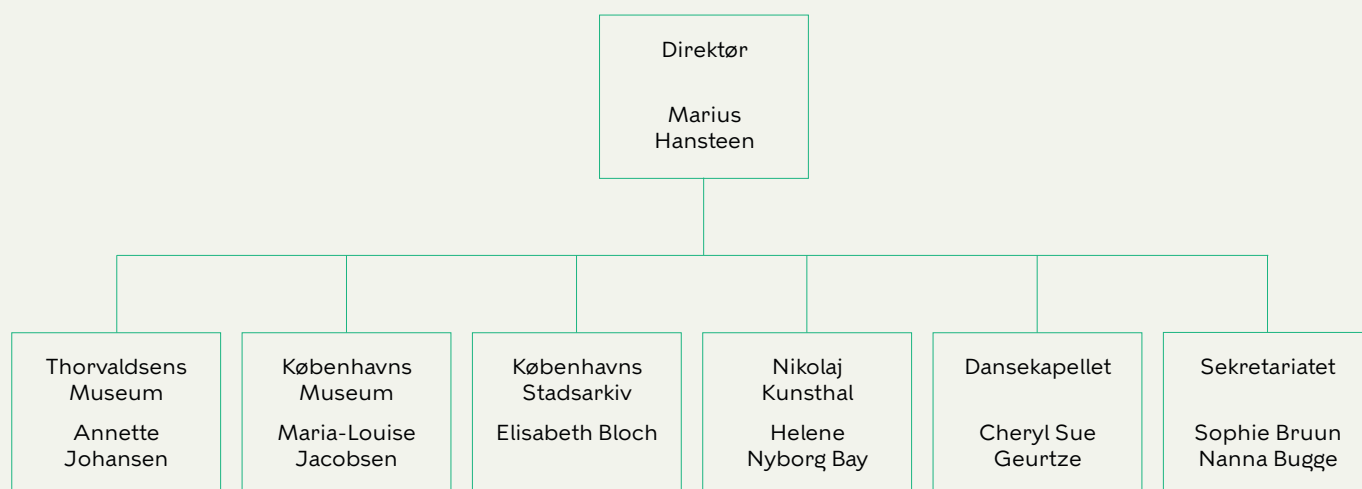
Direktør

Marius Hansteen

Thorvaldsens Museum

Annette Johansen

Københavns Museum

Maria-Louise Jacobsen

Københavns Stadsarkiv

Elisabeth Bloch

Nikolaj Kunsthal

Helene Nyborg Bay

Dansekapellet

Cheryl Sue Geurtze

Sekretariatet

Sophie Bruun
Nanna Bugge